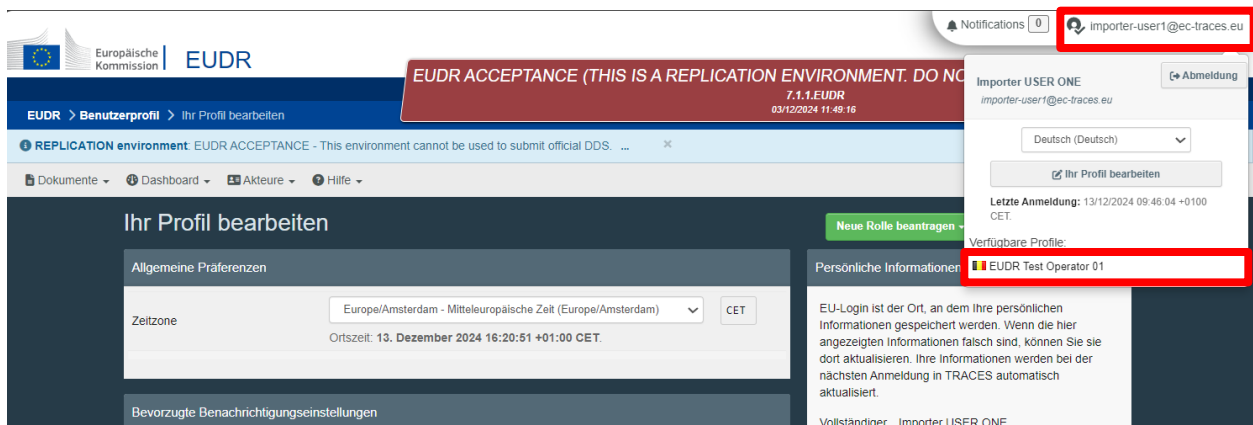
Notifications 0

importer-user1@ec-traces.eu

Europäische Kommission

EUDR

EUDR ACCEPTANCE (THIS IS A REPLICATION ENVIRONMENT. DO NO

7.1.1.EUDR

03/12/2024 11:49:16

EUDR > Benutzerprofil > Ihr Profil bearbeiten

REPLICATION environment: EUDR ACCEPTANCE - This environment cannot be used to submit official DDS. ... ×

Dokumente ▾ Dashboard ▾ Akteure ▾ Hilfe ▾

Ihr Profil bearbeiten

Neue Rolle beantragen ▾

Allgemeine Präferenzen

Zeitzone

Europe/Amsterdam - Mitteleuropäische Zeit (Europe/Amsterdam)

CET

Ortszeit: 13. Dezember 2024 16:20:51 +01:00 CET.

Bevorzugte Benachrichtigungseinstellungen

Persönliche Informationen

EU-Login ist der Ort, an dem Ihre persönlichen Informationen gespeichert werden. Wenn die hier angezeigten Informationen falsch sind, können Sie sie dort aktualisieren. Ihre Informationen werden bei der nächsten Anmeldung in TRACES automatisch aktualisiert.

Vollständiger Importer USER ONE

Importer USER ONE

importer-user1@ec-traces.eu

Abmeldung

Deutsch (Deutsch)

Ihr Profil bearbeiten

Letzte Anmeldung: 13/12/2024 09:46:04 +0100 CET.

Verfügbare Profile:

EUDR Test Operator 01